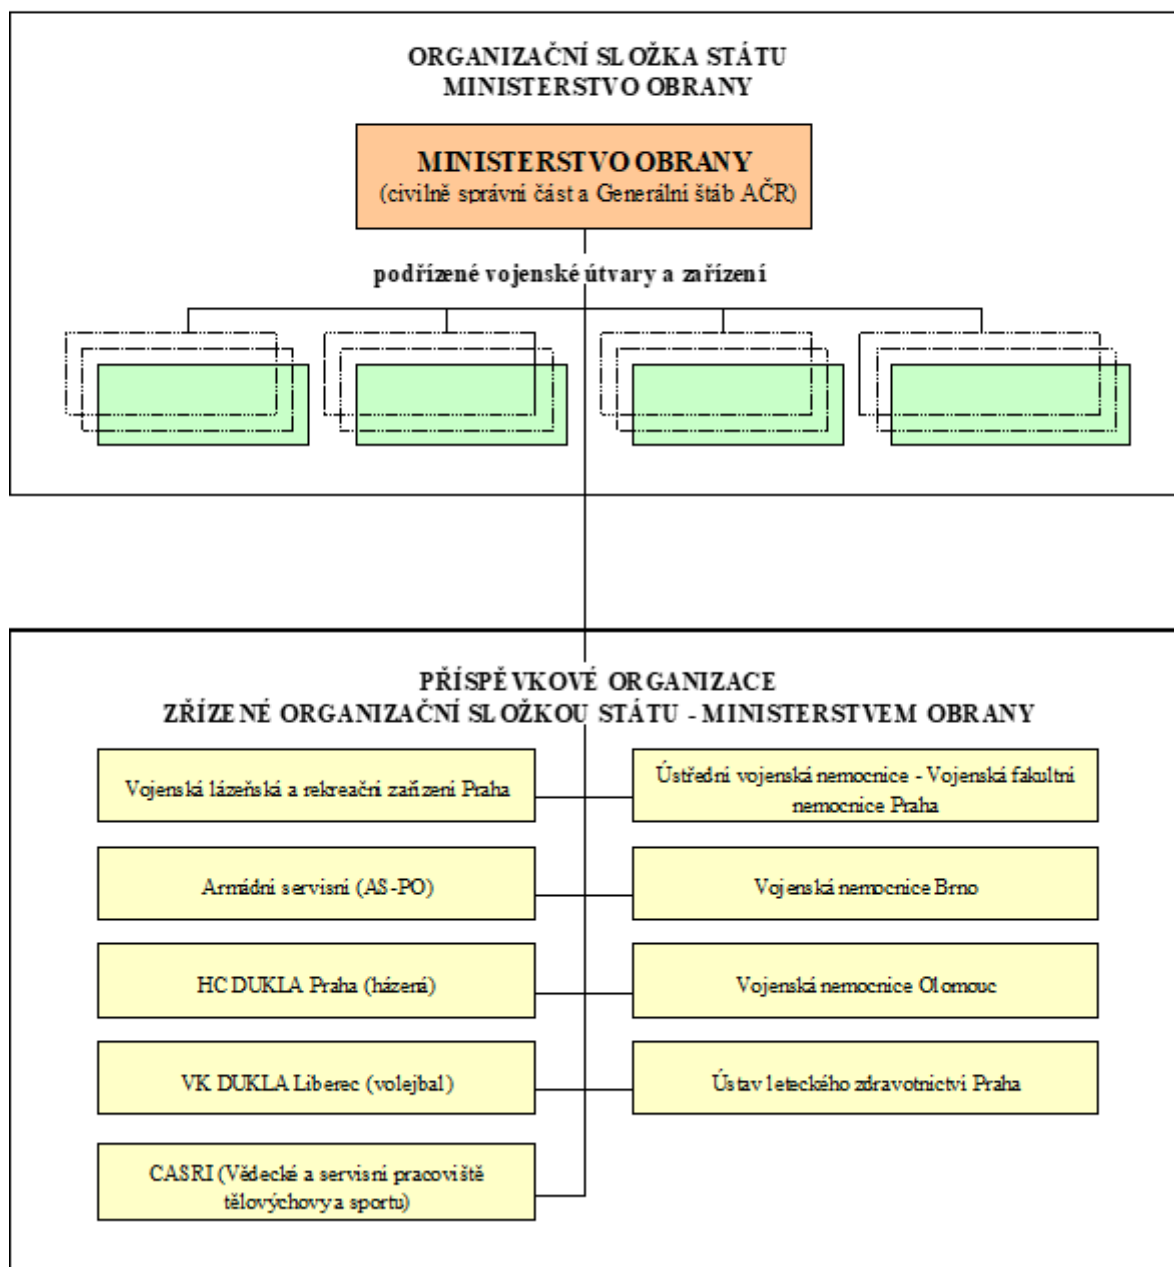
ORGANIZAČNÍ SLOŽKA STÁTU
MINISTERSTVO OBRANY

MINISTERSTVO OBRANY
(civilně správní část a Generální štáb AČR)

podřízené vojenské útvary a zařízení

PŘÍSPĚVKOVÉ ORGANIZACE
ZŘÍZENÉ ORGANIZAČNÍ SLOŽKOU STÁTU - MINISTERSTVEM OBRANY

Vojenská lázeňská a rekreační zařízení Praha

Armádní servisní (AS-PO)

HC DUKLA Praha (házená)

VK DUKLA Liberec (volejbal)

CASRI (Vědecké a servisní pracoviště tělovýchovy a sportu)

Ústřední vojenská nemocnice - Vojenská fakultní nemocnice Praha

Vojenská nemocnice Brno

Vojenská nemocnice Olomouc

Ústav leteckého zdravotnictví Praha